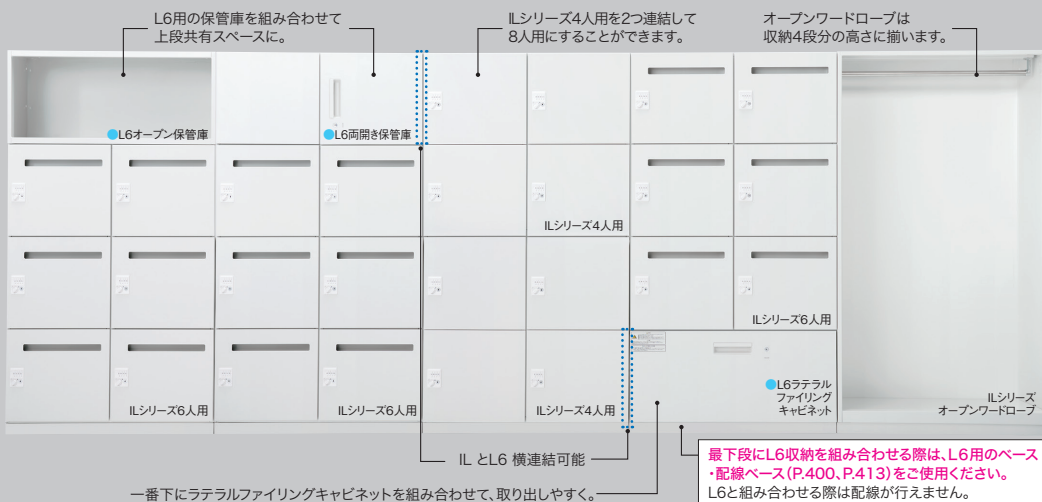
L6用の保管庫を組み合わせて上段共有スペースに。

ILシリーズ4人用を2つ連結して8人用にすることができます。

オープンワードローブは収納4段分の高さに揃います。

L6オープン保管庫

L6両開き保管庫

ILシリーズ4人用

ILシリーズ6人用

ILシリーズ6人用

ILシリーズ6人用

ILシリーズ4人用

L6ラテラルファイリングキャビネット

ILシリーズオープンワードローブ

IL とL6 横連結可能

一番下にラテラルファイリングキャビネットを組み合わせて、取り出しやすく。

最下段にL6収納を組み合わせる際は、L6用のベース・配線ベース(P.400、P.413)をご使用ください。
L6と組み合わせる際は配線が行えません。